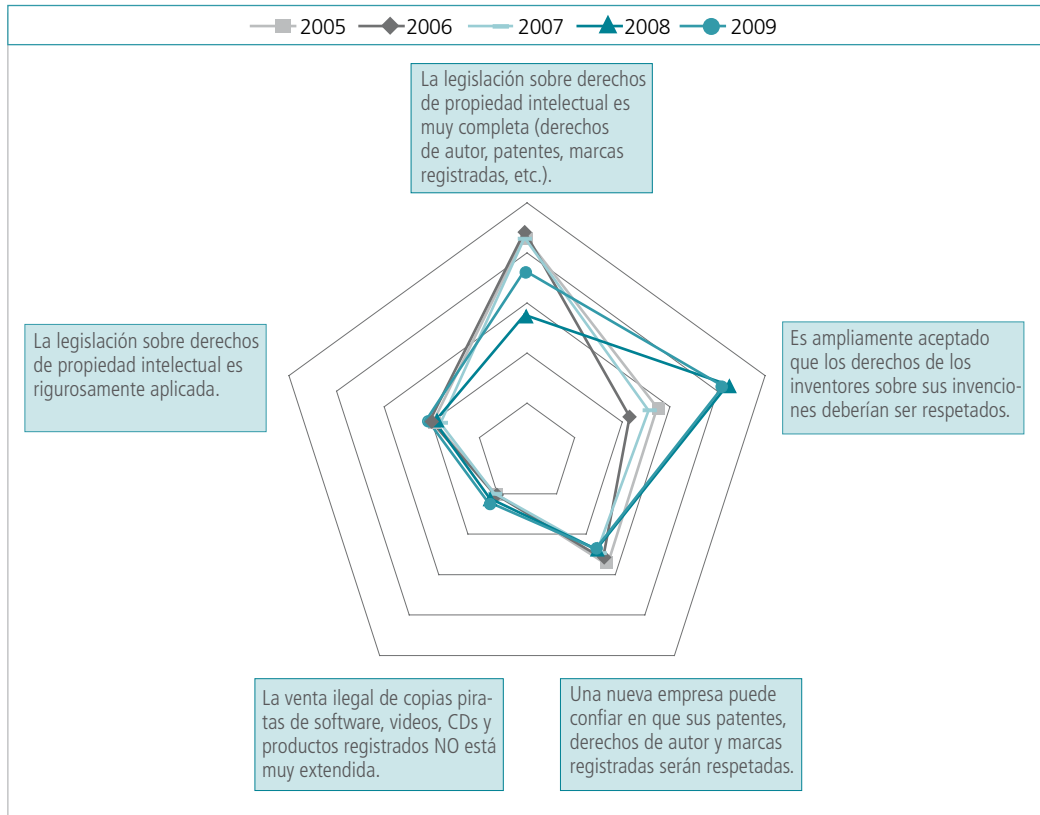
2005 2006 2007 2008 2009

La legislación sobre derechos de propiedad intelectual es muy completa (derechos de autor, patentes, marcas registradas, etc.).

La legislación sobre derechos de propiedad intelectual es rigurosamente aplicada.

Es ampliamente aceptado que los derechos de los inventores sobre sus invenciones deberían ser respetados.

La venta ilegal de copias piratas de software, videos, CDs y productos registrados NO está muy extendida.

Una nueva empresa puede confiar en que sus patentes, derechos de autor y marcas registradas serán respetadas.